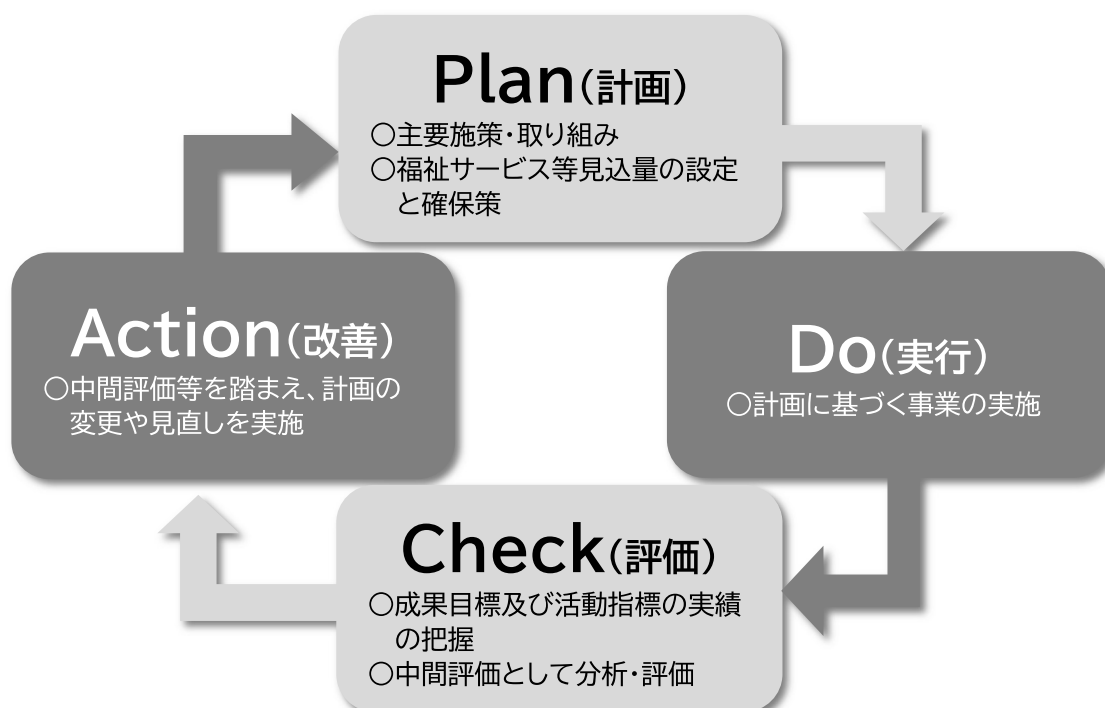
Plan（計画）
○主要施策・取り組み
○福祉サービス等見込量の設定と確保策

Do（実行）
○計画に基づく事業の実施

Check（評価）
○成果目標及び活動指標の実績の把握
○中間評価として分析・評価

Action（改善）
○中間評価等を踏まえ、計画の変更や見直しを実施